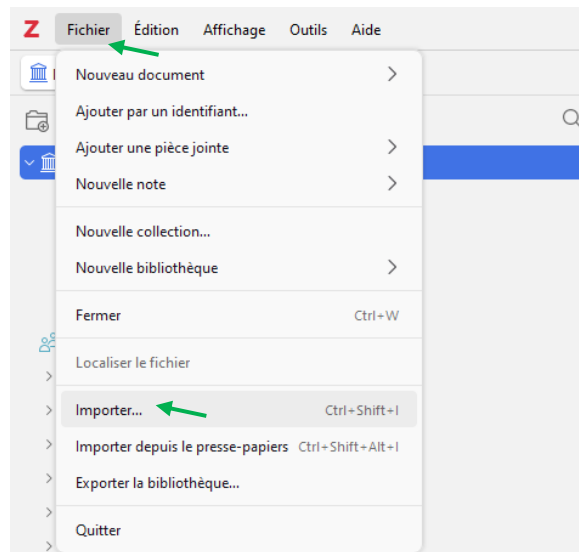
Z Fichier Édition Affichage Outils Aide

Nouveau document
Ajouter par un identifiant...
Ajouter une pièce jointe
Nouvelle note

Nouvelle collection...
Nouvelle bibliothèque

Fermer Ctrl+W

Localiser le fichier

Importer... Ctrl+Shift+I
Importer depuis le presse-papiers Ctrl+Shift+Alt+I
Exporter la bibliothèque...

Quitter